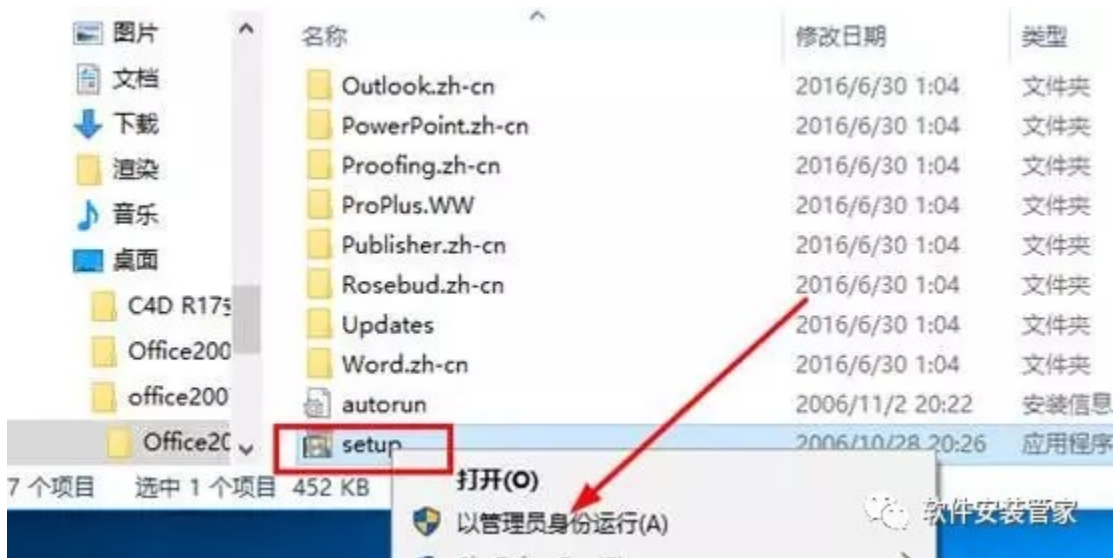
图片
文档
下载
渲染
音乐
桌面
C4D R17
Office200
office200
Office20

| 名称 | 修改日期 | 类型 |
|---|---|---|
| Outlook.zh-cn | 2016/6/30 1:04 | 文件夹 |
| PowerPoint.zh-cn | 2016/6/30 1:04 | 文件夹 |
| Proofing.zh-cn | 2016/6/30 1:04 | 文件夹 |
| ProPlus.WW | 2016/6/30 1:04 | 文件夹 |
| Publisher.zh-cn | 2016/6/30 1:04 | 文件夹 |
| Rosebud.zh-cn | 2016/6/30 1:04 | 文件夹 |
| Updates | 2016/6/30 1:04 | 文件夹 |
| Word.zh-cn | 2016/6/30 1:04 | 文件夹 |
| autorun | 2006/11/2 20:22 | 安装信息 |
| setup | 2006/10/28 20:26 | 应用程序 |

7 个项目 选中 1 个项目 452 KB

打开(O)
以管理员身份运行(A)

软件安装管家